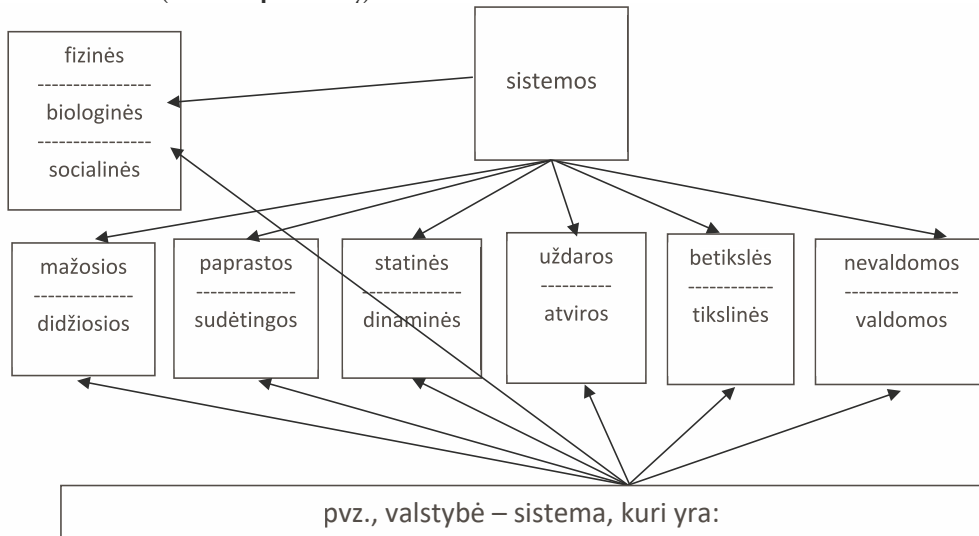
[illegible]

fizinės
---------------
biologinės
---------------
socialinės

sistemos

mažosios
-------------
didžiosios

paprastos
-------------
sudėtingos

statinės
-------------
dinaminės

uždaros
---------
atviros

betikslės
-----------
tikslinės

nevaldomos
---------------
valdomos

pvz., valstybė – sistema, kuri yra: